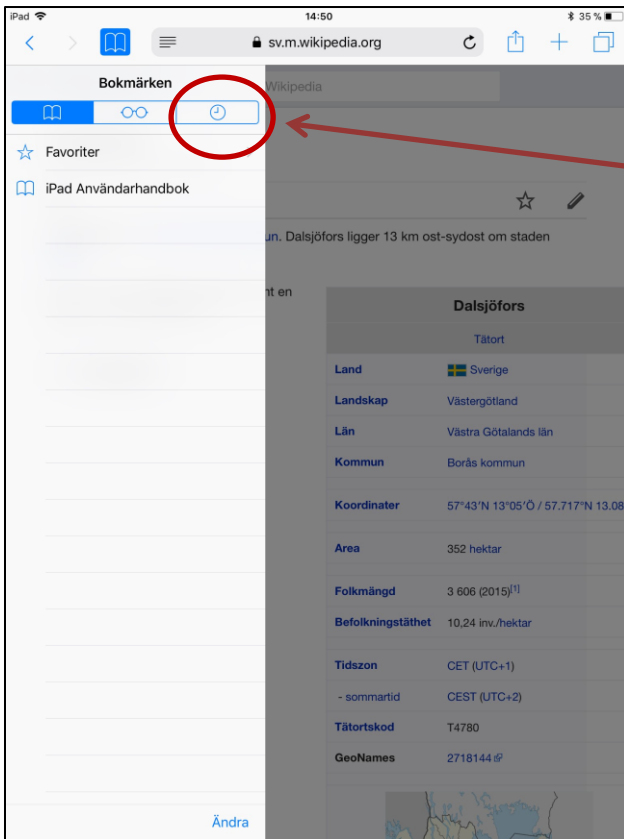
iPad 14:50 35 %

sv.m.wikipedia.org

Bokmärken

Favoriter

iPad Användarhandbok

Ändra

Wikipedia

un. Dalsjöfors ligger 13 km ost-sydost om staden

nt en

| Dalsjöfors | |
|---|---|
| Tätort | |
| Land | Sverige |
| Landskap | Västergötland |
| Län | Västra Götalands län |
| Kommun | Borås kommun |
| Koordinater | 57°43′N 13°05′Ö / 57.717°N 13.08 |
| Area | 352 hektar |
| Folkmängd | 3 606 (2015)$^{[1]}$ |
| Befolkningstäthet | 10,24 inv./hektar |
| Tidszon | CET (UTC+1) |
| - sommartid | CEST (UTC+2) |
| Tätortskod | T4780 |
| GeoNames | 2718144 |